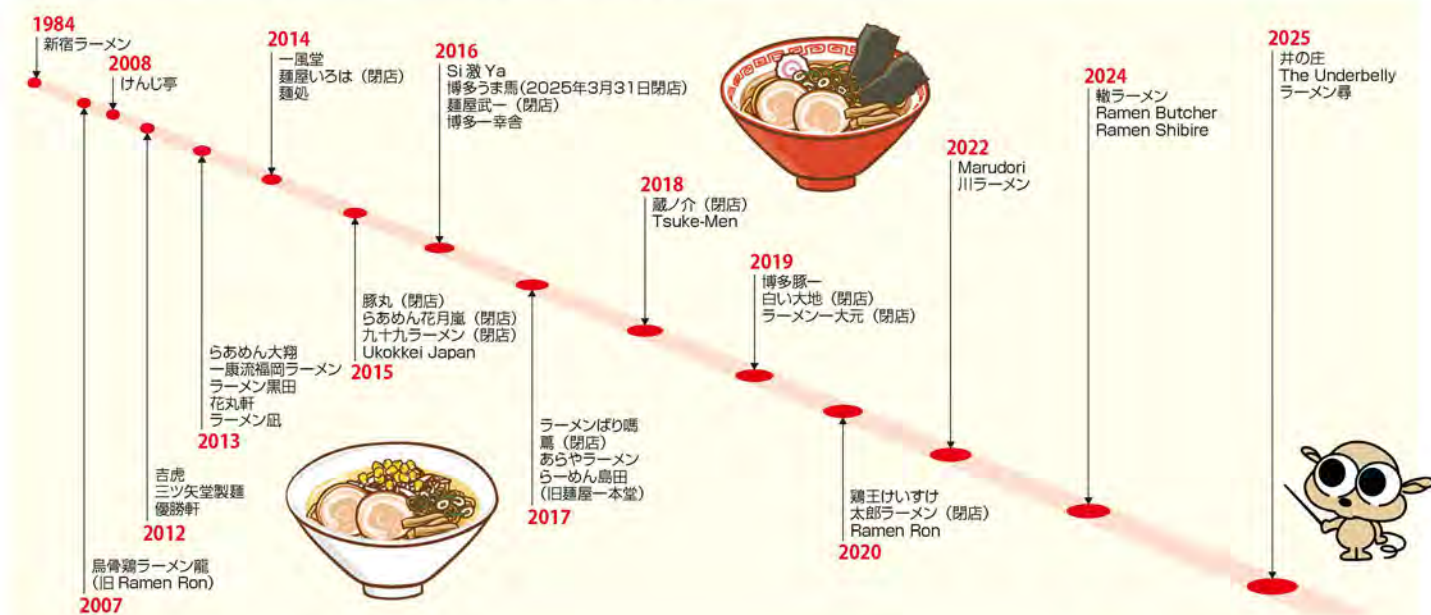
1984
新宿ラーメン

2008
けんじ亭

2014
一風堂
麺屋いろは（閉店）
麺処

2016
Si 激 Ya
博多うま馬（2025年3月31日閉店）
麺屋武一（閉店）
博多一幸舎

2018
蔵ノ介（閉店）
Tsuke-Men

2019
博多豚一
白い大地（閉店）
ラーメン一大元（閉店）

2022
Marudori
川ラーメン

2024
鞍ラーメン
Ramen Butcher
Ramen Shibire

2025
井の庄
The Underbelly
ラーメン尋

豚丸（閉店）
らあめん花月嵐（閉店）
九十九ラーメン（閉店）
Ukokkei Japan
2015

らあめん大翔
一康流福岡ラーメン
ラーメン黒田
花丸軒
ラーメン凪
2013

吉虎
三ツ矢堂製麺
優勝軒
2012

烏骨鶏ラーメン龍
（旧 Ramen Ron）
2007

ラーメンばり嗎
蔦（閉店）
あらやラーメン
らーめん島田
（旧麺屋一本堂）
2017

鶏王けいすけ
太郎ラーメン（閉店）
Ramen Ron
2020